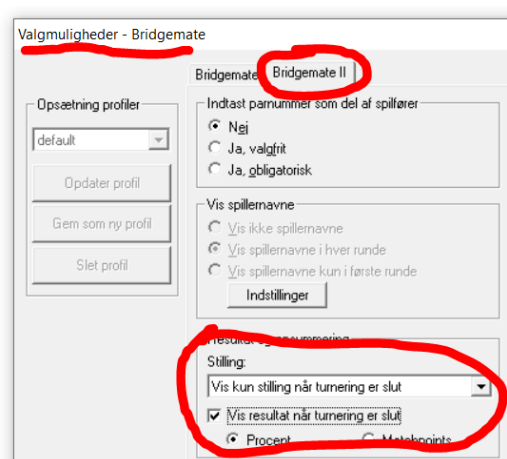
Valgmuligheder - Bridgemate

Bridgemate
Bridgemate II

Opsætning profiler
default
Opdater profil
Gem som ny profil
Slet profil

Indtast parnummer som del af spilfører
Nej
Ja, valgfrit
Ja, obligatorisk

Vis spillernavne
Vis ikke spillernavne
Vis spillernavne i hver runde
Vis spillernavne kun i første runde
Indstillinger

Resultat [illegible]
Stilling:
Vis kun stilling når turnering er slut
Vis resultat når turnering er slut
Procent
Matchpoints